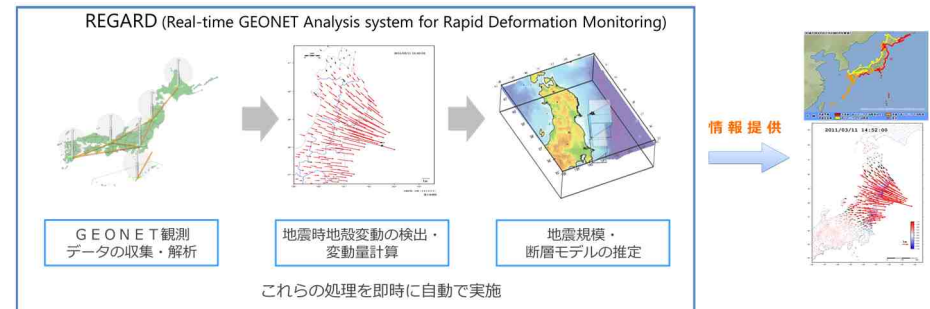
REGARD (Real-time GEONET Analysis system for Rapid Deformation Monitoring)

GEONET観測データの収集・解析

地震時地殻変動の検出・変動量計算

地震規模・断層モデルの推定

これらの処理を即時に自動で実施

情報提供

2011/03/11 14:52:00